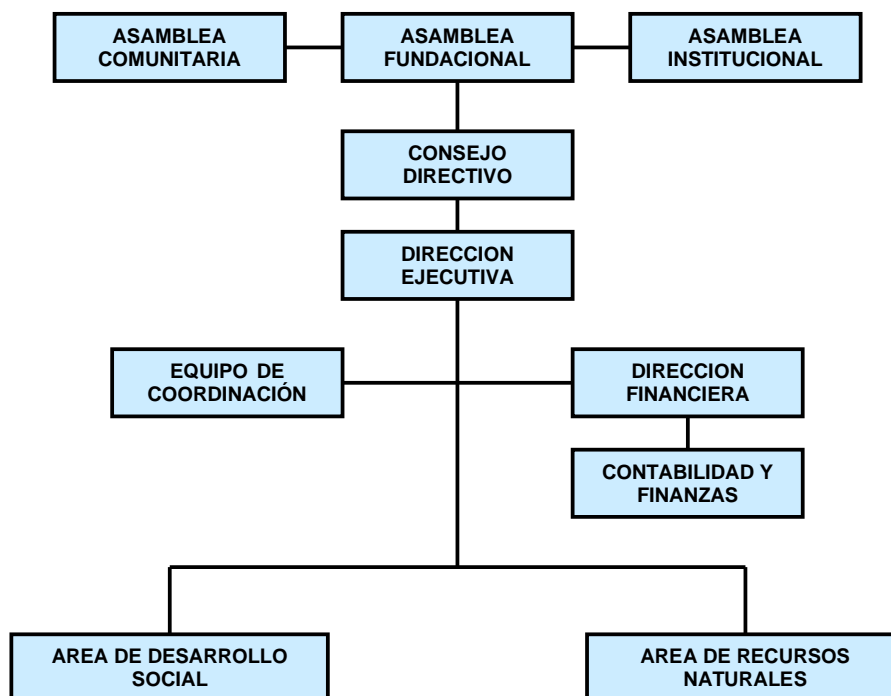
ASAMBLEA COMUNITARIA

ASAMBLEA FUNDACIONAL

ASAMBLEA INSTITUCIONAL

CONSEJO DIRECTIVO

DIRECCION EJECUTIVA

EQUIPO DE COORDINACIÓN

DIRECCION FINANCIERA

CONTABILIDAD Y FINANZAS

AREA DE DESARROLLO SOCIAL

AREA DE RECURSOS NATURALES